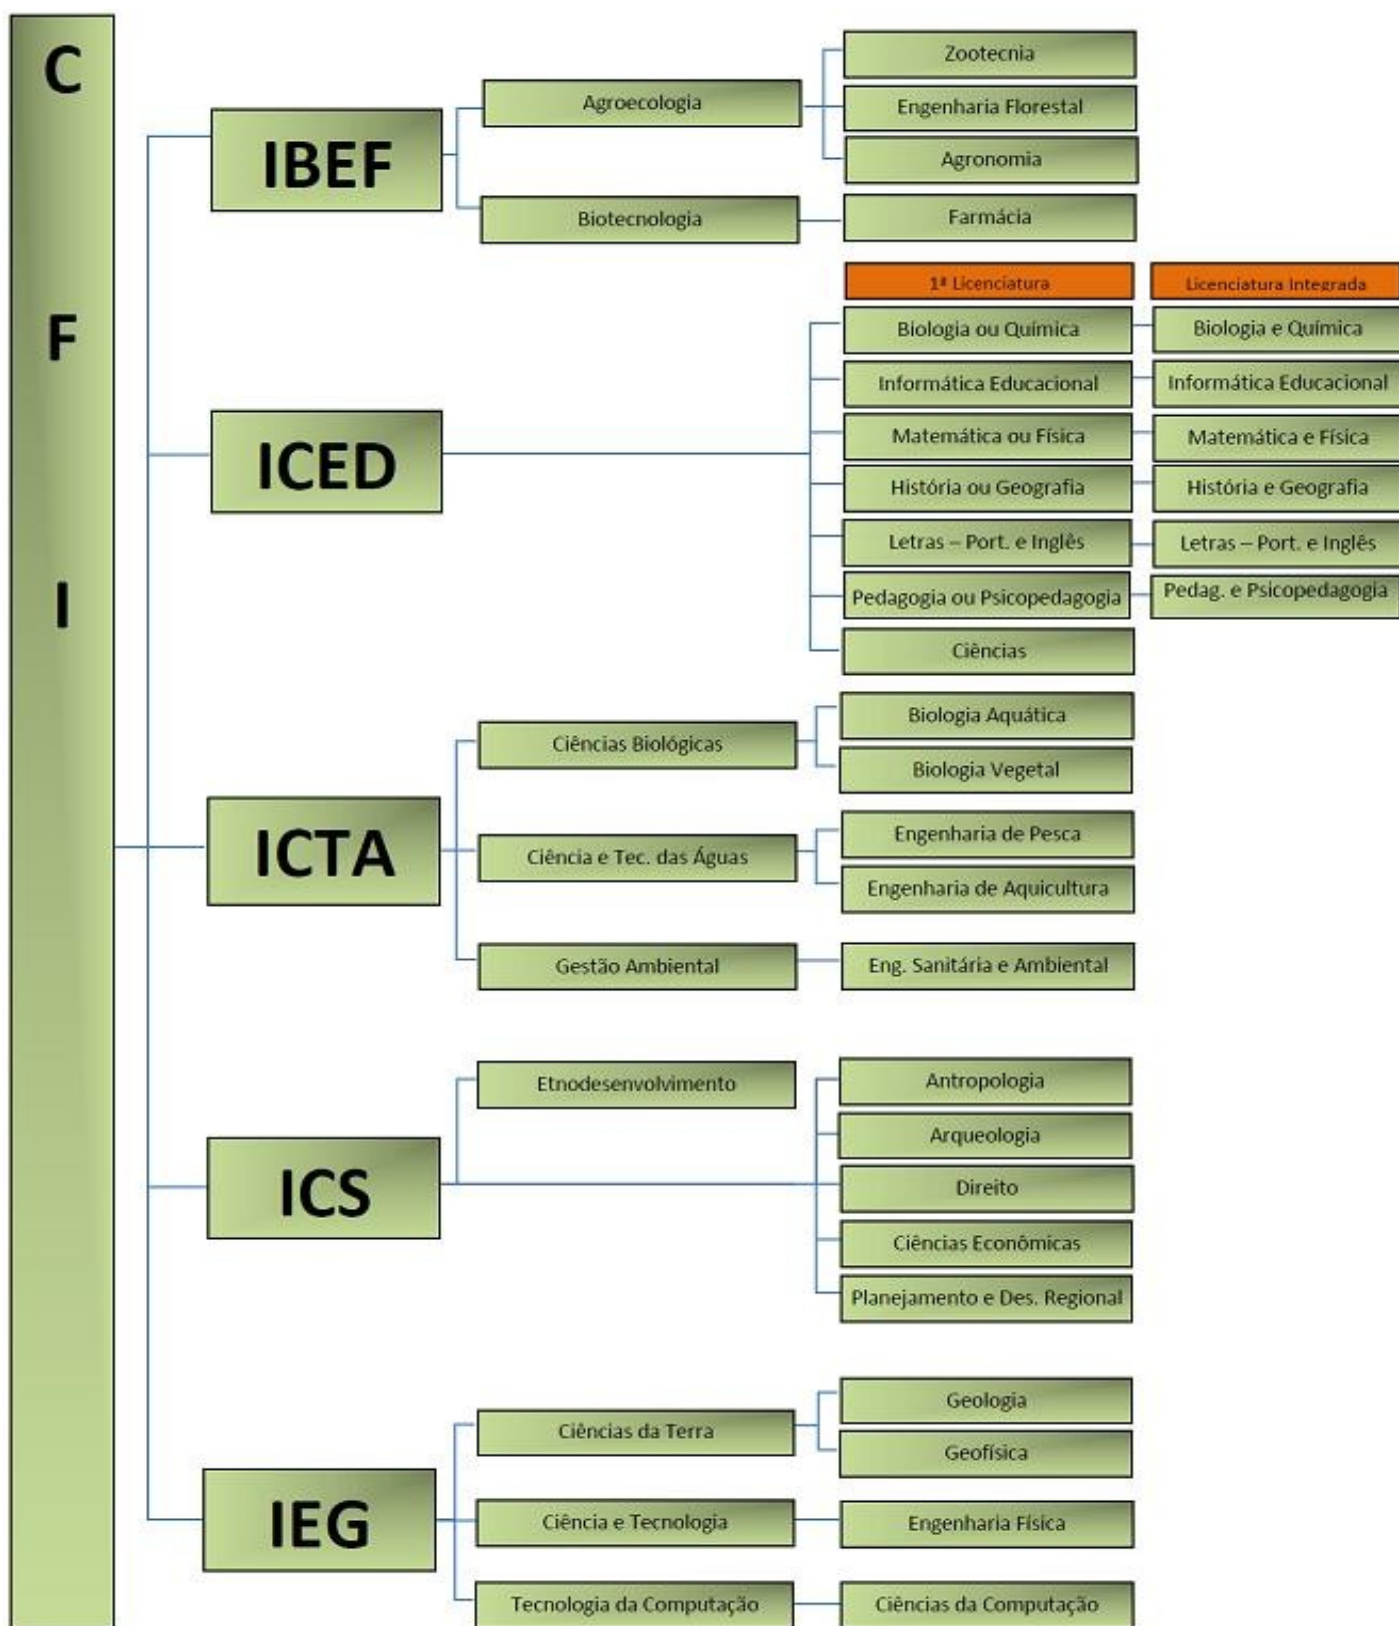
C
F
I

IBEF
Agroecologia
Zootecnia
Engenharia Florestal
Agronomia
Biotecnologia
Farmácia

ICED
1ª Licenciatura
Licenciatura Integrada
Biologia ou Química
Biologia e Química
Informática Educacional
Informática Educacional
Matemática ou Física
Matemática e Física
História ou Geografia
História e Geografia
Letras – Port. e Inglês
Letras – Port. e Inglês
Pedagogia ou Psicopedagogia
Pedag. e Psicopedagogia
Ciências

ICTA
Ciências Biológicas
Biologia Aquática
Biologia Vegetal
Ciência e Tec. das Águas
Engenharia de Pesca
Engenharia de Aquicultura
Gestão Ambiental
Eng. Sanitária e Ambiental

ICS
Etnodesenvolvimento
Antropologia
Arqueologia
Direito
Ciências Econômicas
Planejamento e Des. Regional

IEG
Ciências da Terra
Geologia
Geofísica
Ciência e Tecnologia
Engenharia Física
Tecnologia da Computação
Ciências da Computação